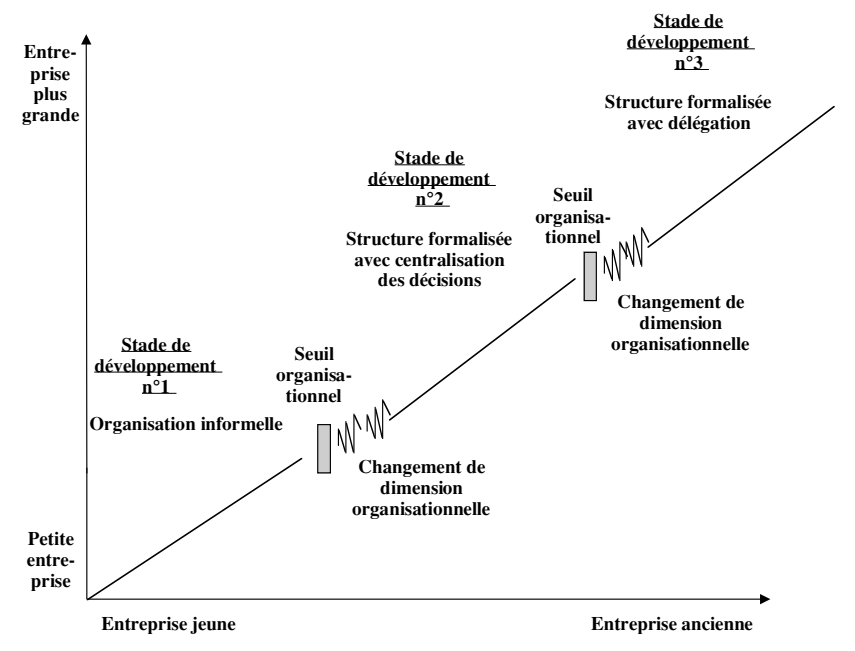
Entreprise plus grande

Stade de développement n°3

Structure formalisée avec délégation

Stade de développement n°2

Structure formalisée avec centralisation des décisions

Seuil organisationnel

Changement de dimension organisationnelle

Stade de développement n°1

Organisation informelle

Seuil organisationnel

Changement de dimension organisationnelle

Petite entreprise

Entreprise jeune

Entreprise ancienne